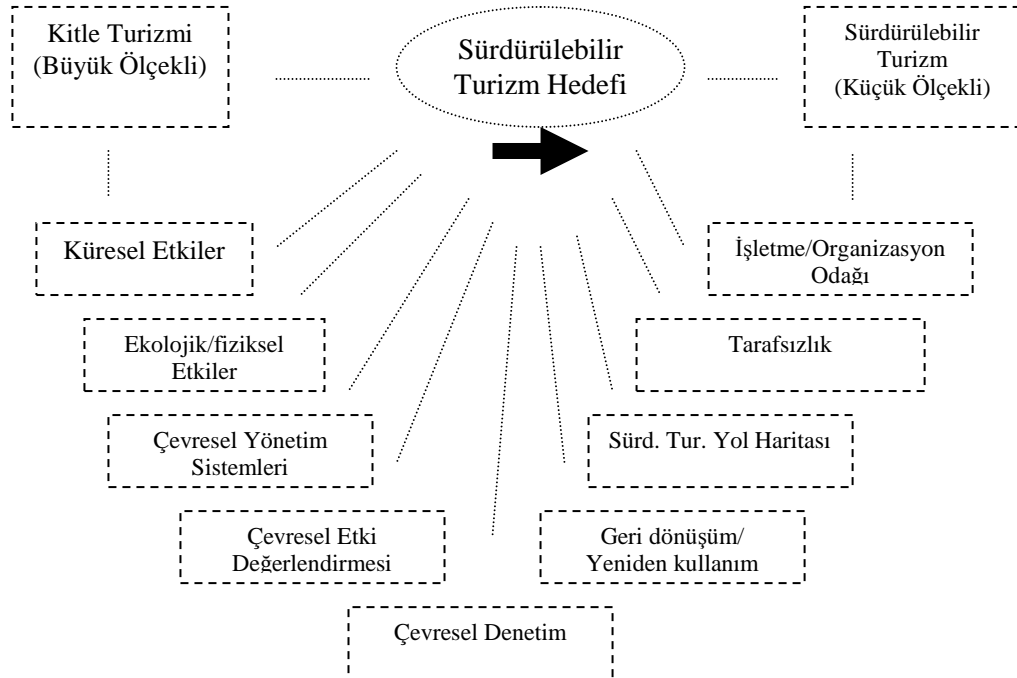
Kitle Turizmi
(Büyük Ölçekli)

Sürdürülebilir
Turizm Hedefi

Sürdürülebilir
Turizm
(Küçük Ölçekli)

Küresel Etkiler

İşletme/Organizasyon
Odağı

Ekolojik/fiziksel
Etkiler

Tarafsızlık

Çevresel Yönetim
Sistemleri

Sürd. Tur. Yol Haritası

Çevresel Etki
Değerlendirmesi

Geri dönüşüm/
Yeniden kullanım

Çevresel Denetim